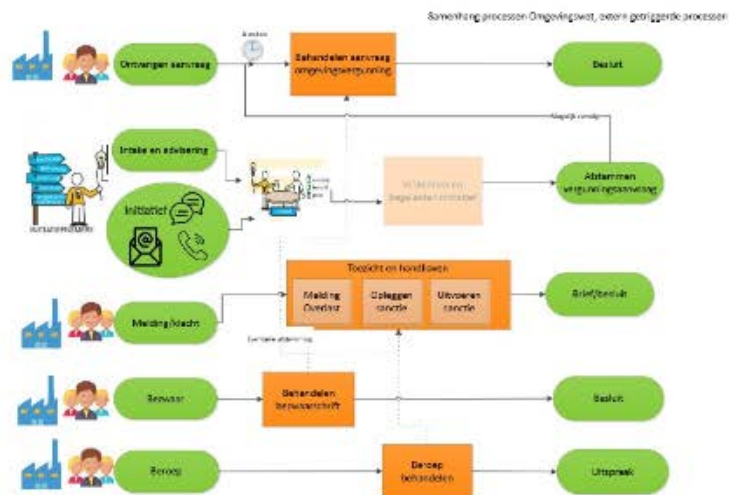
Samenhang processen Omgevingswet, extern getriggerde processen

Ontvangen aanvraag

8 weken

Behandelen aanvraag omgevingsvergunning

Besluit

Mogelijk vervolg

Intake en advisering

Initiatief

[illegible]

Afstemmen vergunningaanvraag

Toezicht en handhaven

Melding/klacht

Melding Overlast

Opleggen sanctie

Uitvoeren sanctie

Brief/besluit

Eventuele afstemming

Bezwaar

Behandelen bezwaarschrift

Besluit

Beroep

Beroep behandelen

Uitspraak